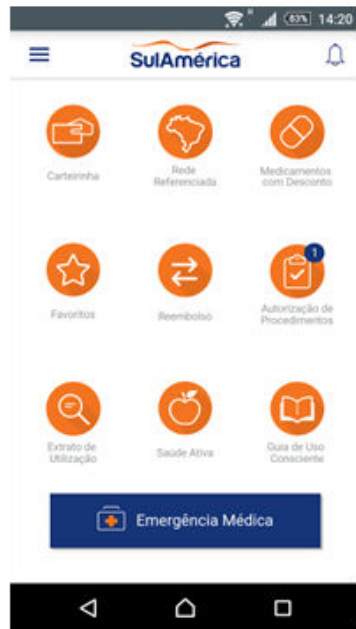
63% 14:20

SulAmérica

Carteirinha

Rede Referenciada

Medicamentos com Desconto

Favoritos

Reembolso

1

Autorização de Procedimentos

Extrato de Utilização

Saúde Ativa

Guia de Uso Consciente

Emergência Médica